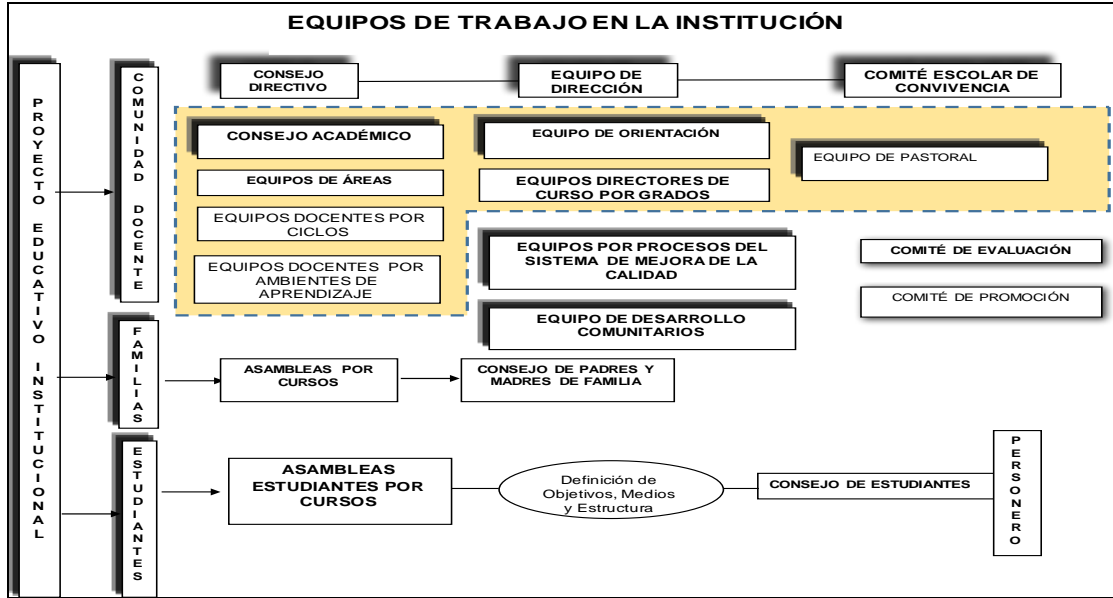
EQUIPOS DE TRABAJO EN LA INSTITUCIÓN

PROYECTO EDUCATIVO INSTITUCIONAL

COMUNIDAD DOCENTE

CONSEJO DIRECTIVO

EQUIPO DE DIRECCIÓN

COMITÉ ESCOLAR DE CONVIVENCIA

CONSEJO ACADÉMICO

EQUIPO DE ORIENTACIÓN

EQUIPO DE PASTORAL

EQUIPOS DE ÁREAS

EQUIPOS DIRECTORES DE CURSO POR GRADOS

EQUIPOS DOCENTES POR CICLOS

EQUIPOS DOCENTES POR AMBIENTES DE APRENDIZAJE

EQUIPOS POR PROCESOS DEL SISTEMA DE MEJORA DE LA CALIDAD

COMITÉ DE EVALUACIÓN

COMITÉ DE PROMOCIÓN

EQUIPO DE DESARROLLO COMUNITARIOS

FAMILIAS

ASAMBLEAS POR CURSOS

CONSEJO DE PADRES Y MADRES DE FAMILIA

ESTUDIANTES

ASAMBLEAS ESTUDIANTES POR CURSOS

Definición de Objetivos, Medios y Estructura

CONSEJO DE ESTUDIANTES

PERSONERO